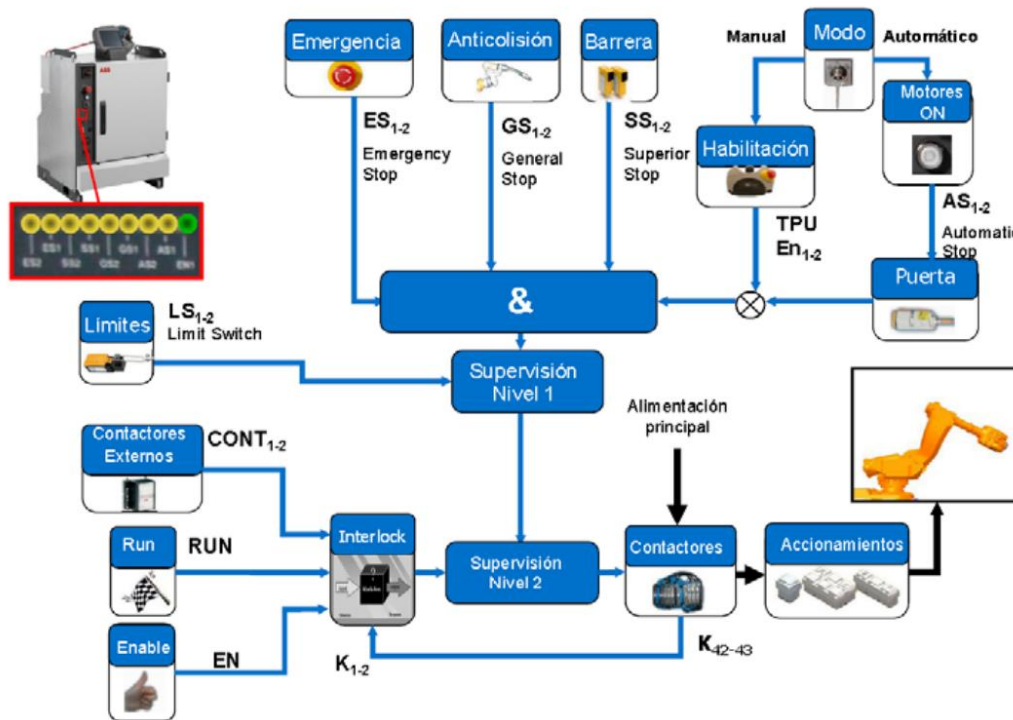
ES1 SS1 GS1 AS1
ES2 SS2 GS2 AS2 EN1

Emergencia

Anticolisión

Barrera

Manual

Modo

Automático

Motores ON

$ES_{1-2}$
Emergency Stop

$GS_{1-2}$
General Stop

$SS_{1-2}$
Superior Stop

Habilitación

TPU
$En_{1-2}$

$AS_{1-2}$
Automatic Stop

Puerta

&

Límites

$LS_{1-2}$
Limit Switch

Supervisión Nivel 1

Alimentación principal

Contactores Externos

$CONT_{1-2}$

Interlock

Run

RUN

Supervisión Nivel 2

Contactores

Accionamientos

Enable

EN

$K_{1-2}$

$K_{42-43}$